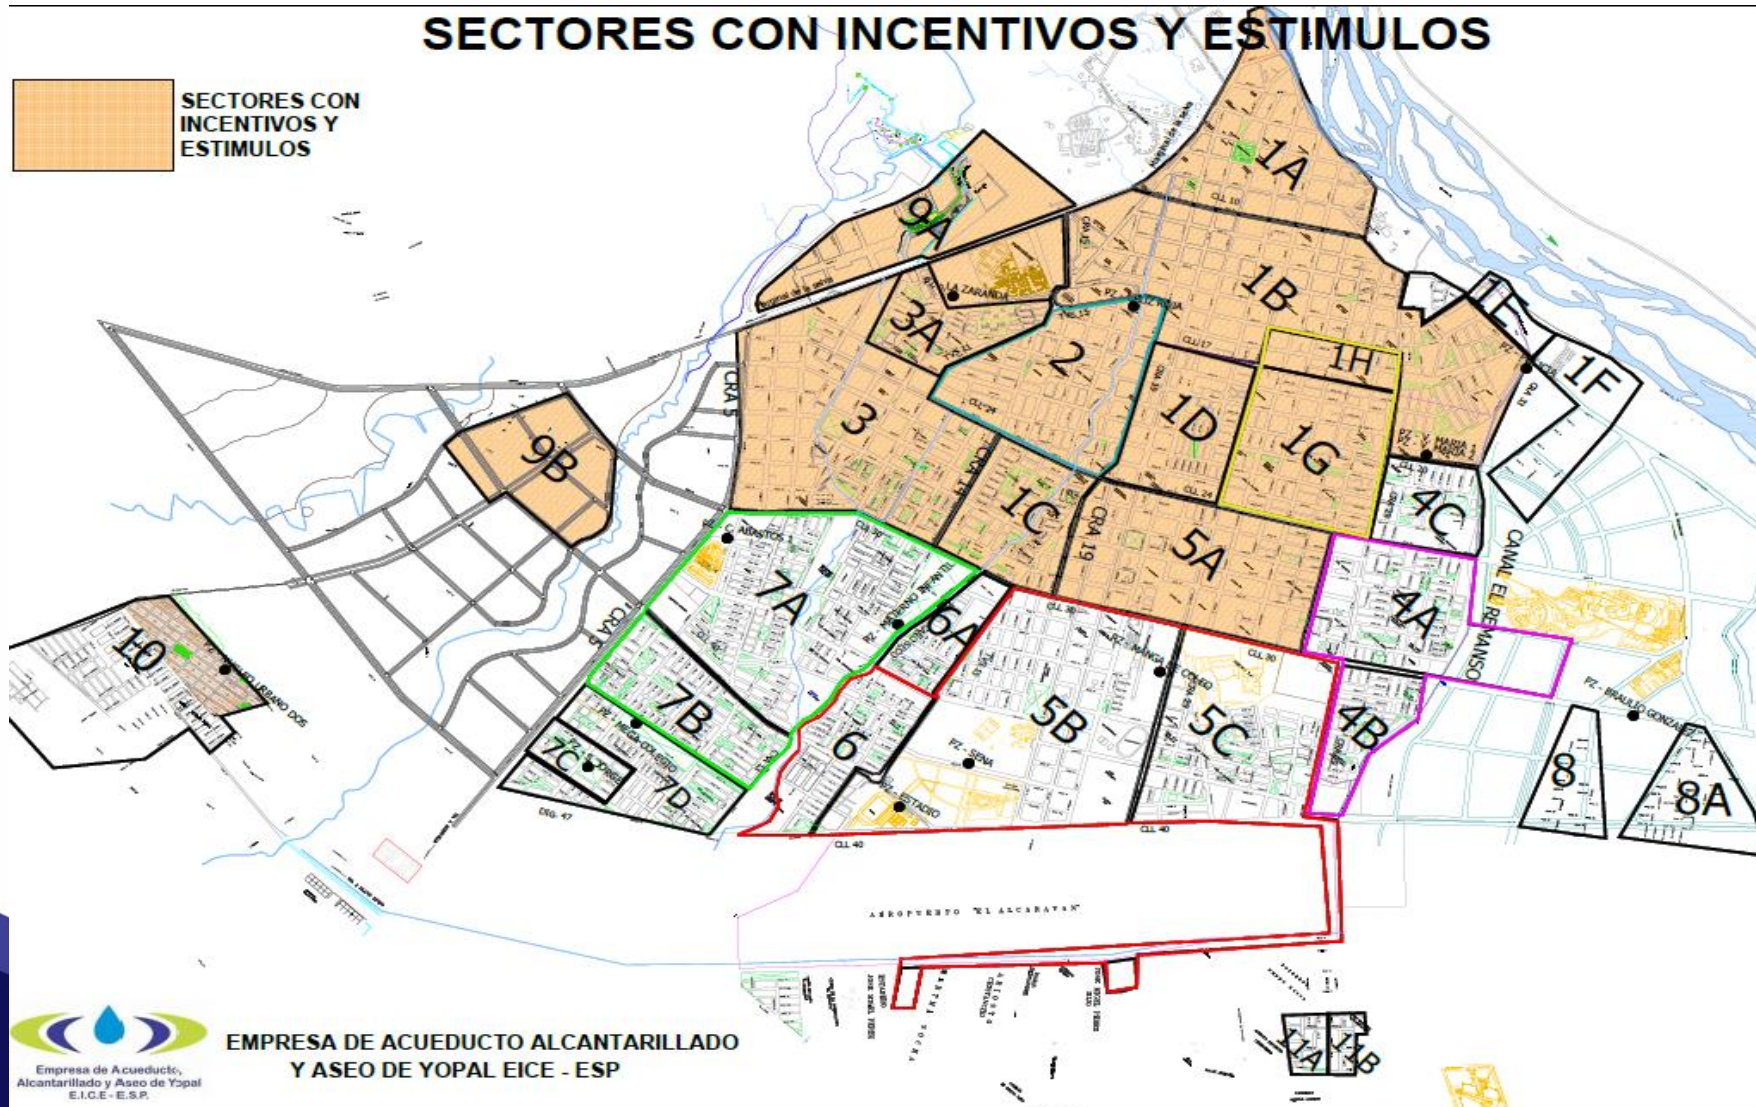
SECTORES CON INCENTIVOS Y ESTIMULOS

SECTORES CON INCENTIVOS Y ESTIMULOS

1A
1B
1E
1F
1H
1D
1G
2
3
3A
9A
9B
1C
5A
4C
4A
4B
7A
6A
7B
6
5B
5C
7C
7D
10
8
8A
11A
11B

LA ZARANDA
CLL 10
CLL 17
CLL 24
CRA 5
CRA 19
CLL 30
CLL 40
DIG. 47
CANAL EL REMANSO
PZ - SENA
ESTADIO
PZ - BRAULIO GONZALEZ
AEROPUERTO "EL ALCARAVAN"

Empresa de Acueducto, Alcantarillado y Aseo de Yopal E.I.C.E - E.S.P.

EMPRESA DE ACUEDUCTO ALCANTARILLADO Y ASEO DE YOPAL EICE - ESP